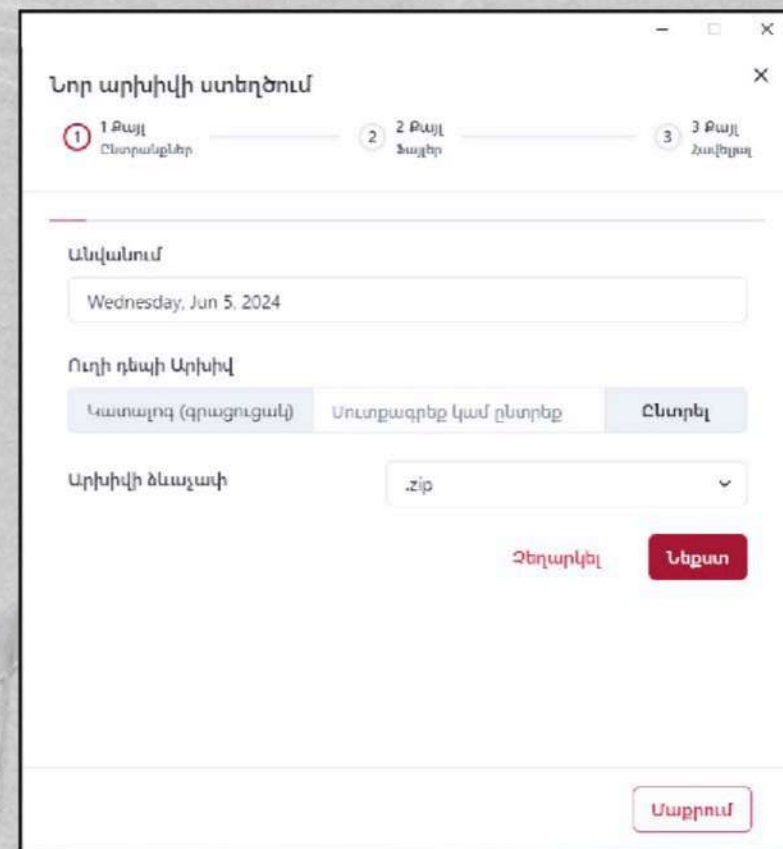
Նոր արխիվի ստեղծում

1 1 Քայլ Ընտրանքներ

2 2 Քայլ Ֆայլեր

3 3 Քայլ Ամփոփում

Անվանում

Wednesday, Jun 5, 2024

Ուղի դեպի Արխիվ

Կատալոգ (գրացուցակ) Մուտքագրեք կամ ընտրեք Ընտրել

Արխիվի ձևաչափ

.zip

Չեղարկել Հաջորդ

Մաքրում